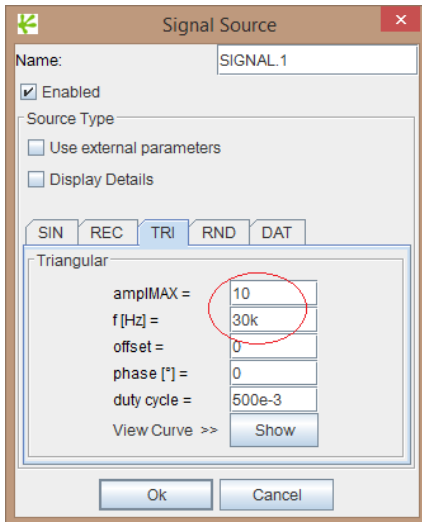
Signal Source

Name: SIGNAL.1

Enabled

Source Type

Use external parameters

Display Details

SIN REC TRI RND DAT

Triangular

amplMAX = 10

f [Hz] = 30k

offset = 0

phase [°] = 0

duty cycle = 500e-3

View Curve >> Show

Ok Cancel